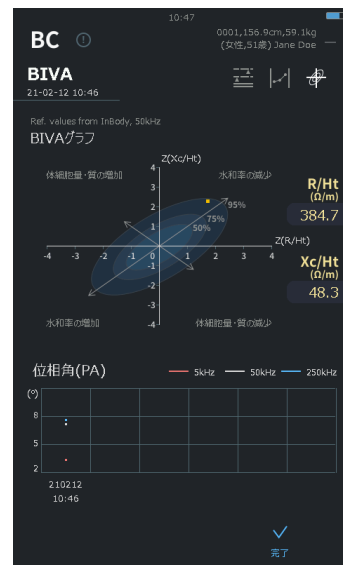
10:47

BC ⓘ

0001,156.9cm,59.1kg
(女性,51歳) Jane Doe

BIVA
21-02-12 10:46

Ref. values from InBody, 50kHz
BIVAグラフ

Z(Xc/Ht)
4
3
2
1
0
-1
-2
-3
-4

体細胞量・質の増加
水和率の減少
95%
75%
50%
Z(R/Ht)
-4 -3 -2 -1 0 1 2 3 4
水和率の増加
体細胞量・質の減少

R/Ht
(Ω/m)
384.7

Xc/Ht
(Ω/m)
48.3

位相角(PA)
5kHz
50kHz
250kHz

(°)
8
5
2

210212
10:46

完了